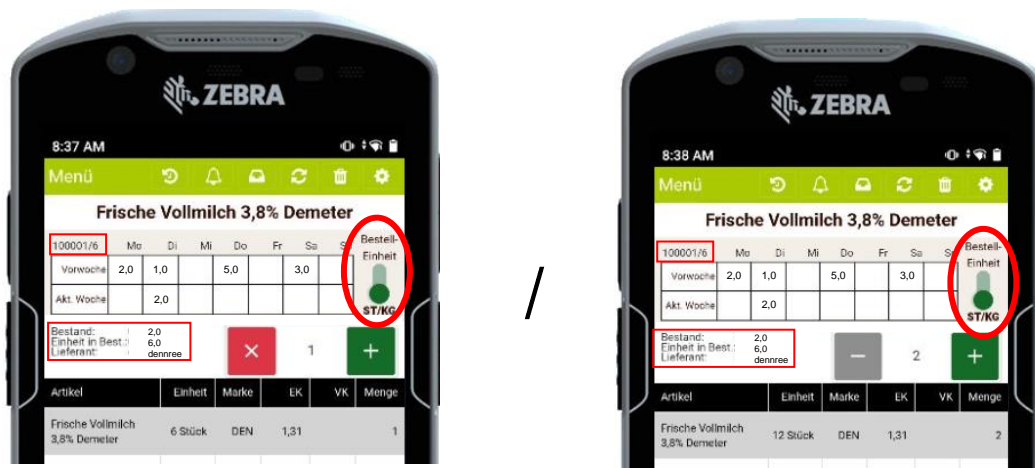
ZEBRA

8:37 AM

Menü

Frische Vollmilch 3,8% Demeter

| 100001/6 | Mo | Di | Mi | Do | Fr | Sa | S |
|---|---|---|---|---|---|---|---|
| Vorwoche | 2,0 | 1,0 | | 5,0 | | 3,0 | |
| Akt. Woche | | 2,0 | | | | | |

Bestell-Einheit
ST/KG

Bestand: 2,0
Einheit in Best.: 6,0
Lieferant: dennree

× 1 +

| Artikel | Einheit | Marke | EK | VK | Menge |
|---|---|---|---|---|---|
| Frische Vollmilch 3,8% Demeter | 6 Stück | DEN | 1,31 | | 1 |

/

ZEBRA

8:38 AM

Menü

Frische Vollmilch 3,8% Demeter

| 100001/6 | Mo | Di | Mi | Do | Fr | Sa | S |
|---|---|---|---|---|---|---|---|
| Vorwoche | 2,0 | 1,0 | | 5,0 | | 3,0 | |
| Akt. Woche | | 2,0 | | | | | |

Bestell-Einheit
ST/KG

Bestand: 2,0
Einheit in Best.: 6,0
Lieferant: dennree

− 2 +

| Artikel | Einheit | Marke | EK | VK | Menge |
|---|---|---|---|---|---|
| Frische Vollmilch 3,8% Demeter | 12 Stück | DEN | 1,31 | | 2 |